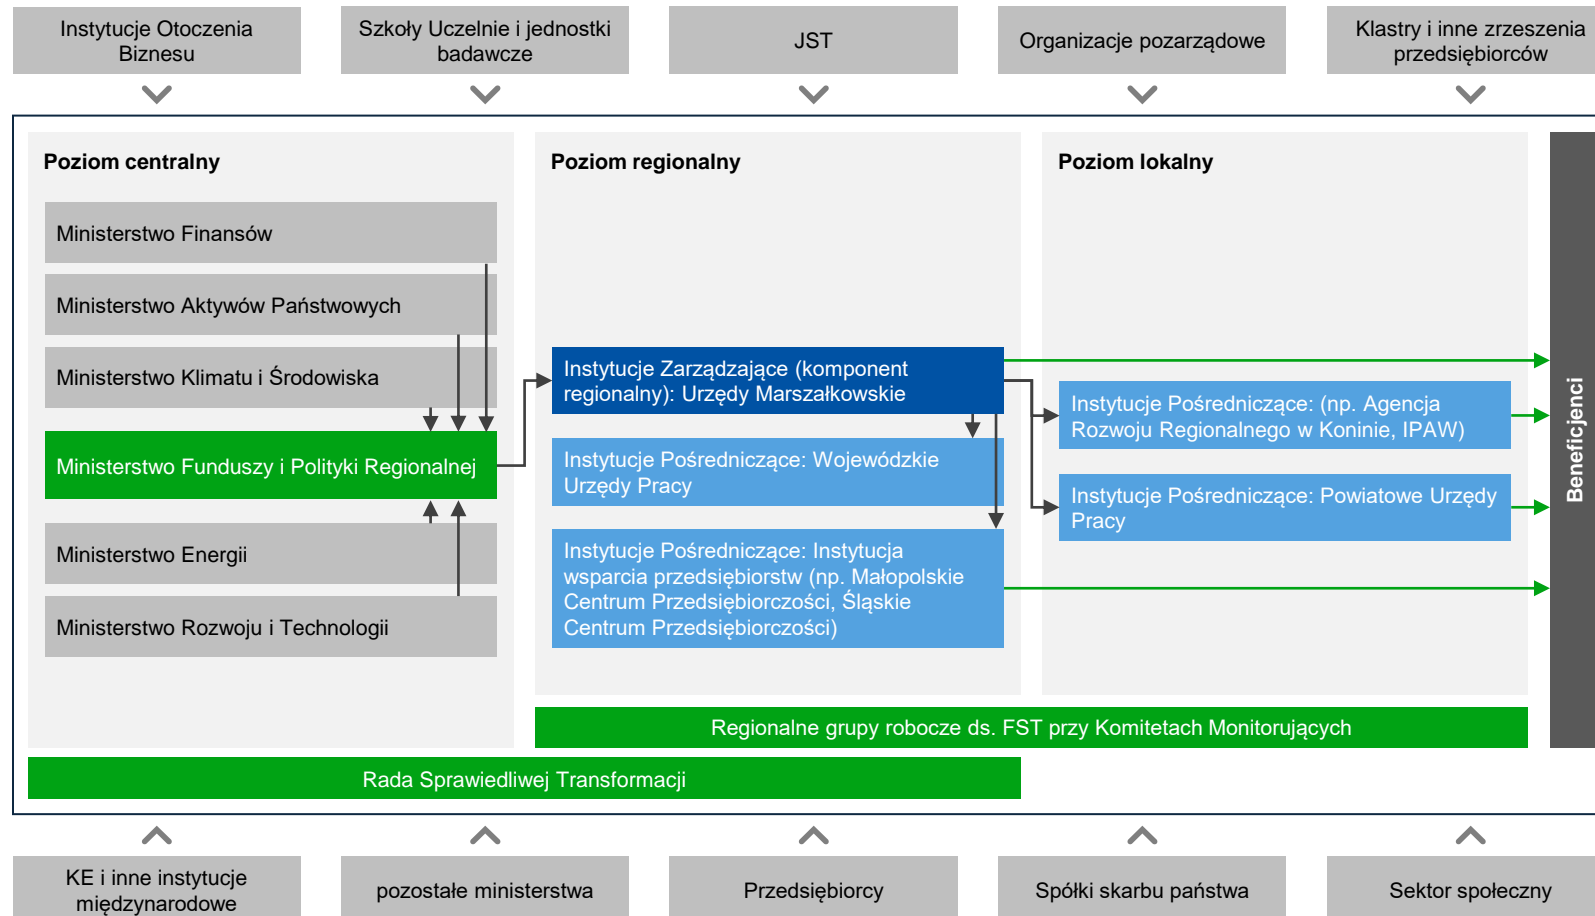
Instytucje Otoczenia Biznesu

Szkoły Uczelnie i jednostki badawcze

JST

Organizacje pozarządowe

Klastry i inne zrzeszenia przedsiębiorców

Poziom centralny

Ministerstwo Finansów

Ministerstwo Aktywów Państwowych

Ministerstwo Klimatu i Środowiska

Ministerstwo Funduszy i Polityki Regionalnej

Ministerstwo Energii

Ministerstwo Rozwoju i Technologii

Poziom regionalny

Instytucje Zarządzające (komponent regionalny): Urzędy Marszałkowskie

Instytucje Pośredniczące: Wojewódzkie Urzędy Pracy

Instytucje Pośredniczące: Instytucja wsparcia przedsiębiorstw (np. Małopolskie Centrum Przedsiębiorczości, Śląskie Centrum Przedsiębiorczości)

Poziom lokalny

Instytucje Pośredniczące: (np. Agencja Rozwoju Regionalnego w Koninie, IPAW)

Instytucje Pośredniczące: Powiatowe Urzędy Pracy

Beneficjenci

Regionalne grupy robocze ds. FST przy Komitetach Monitorujących

Rada Sprawiedliwej Transformacji

KE i inne instytucje międzynarodowe

pozostałe ministerstwa

Przedsiębiorcy

Spółki skarbu państwa

Sektor społeczny